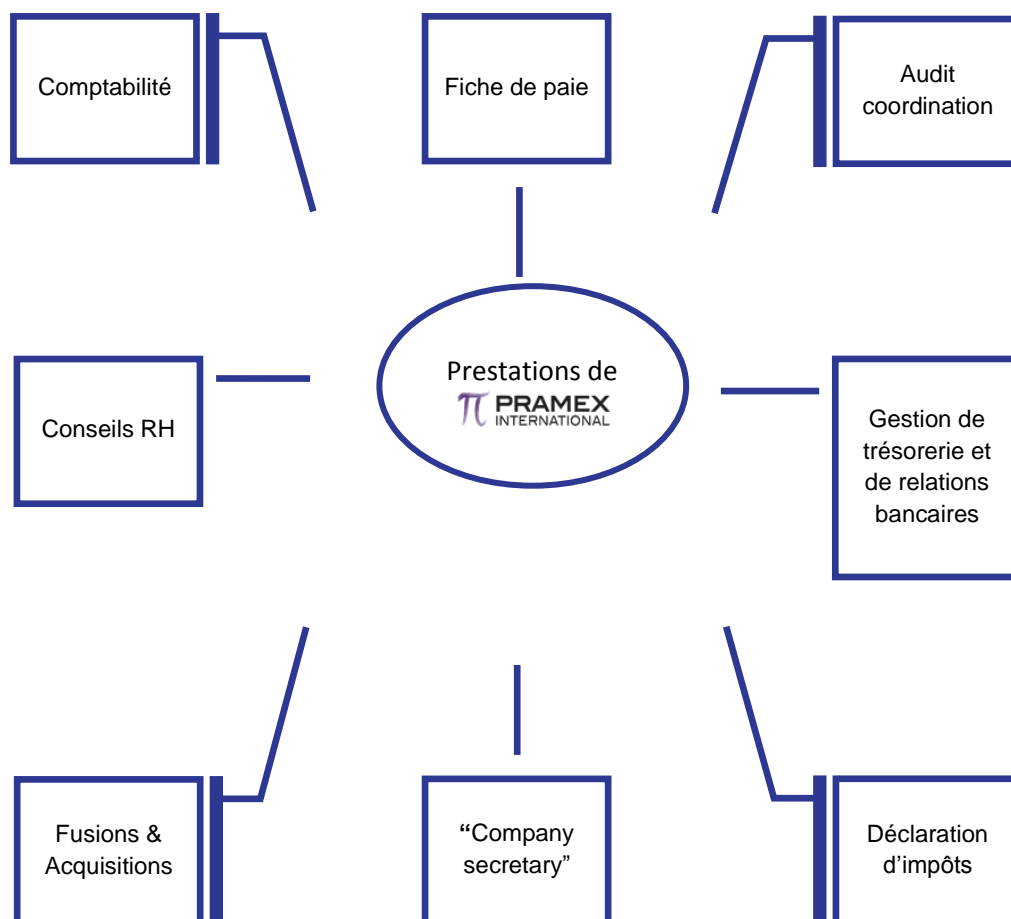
Comptabilité

Fiche de paie

Audit coordination

Prestations de PRAMEX INTERNATIONAL

Conseils RH

Gestion de trésorerie et de relations bancaires

Fusions & Acquisitions

"Company secretary"

Déclaration d'impôts